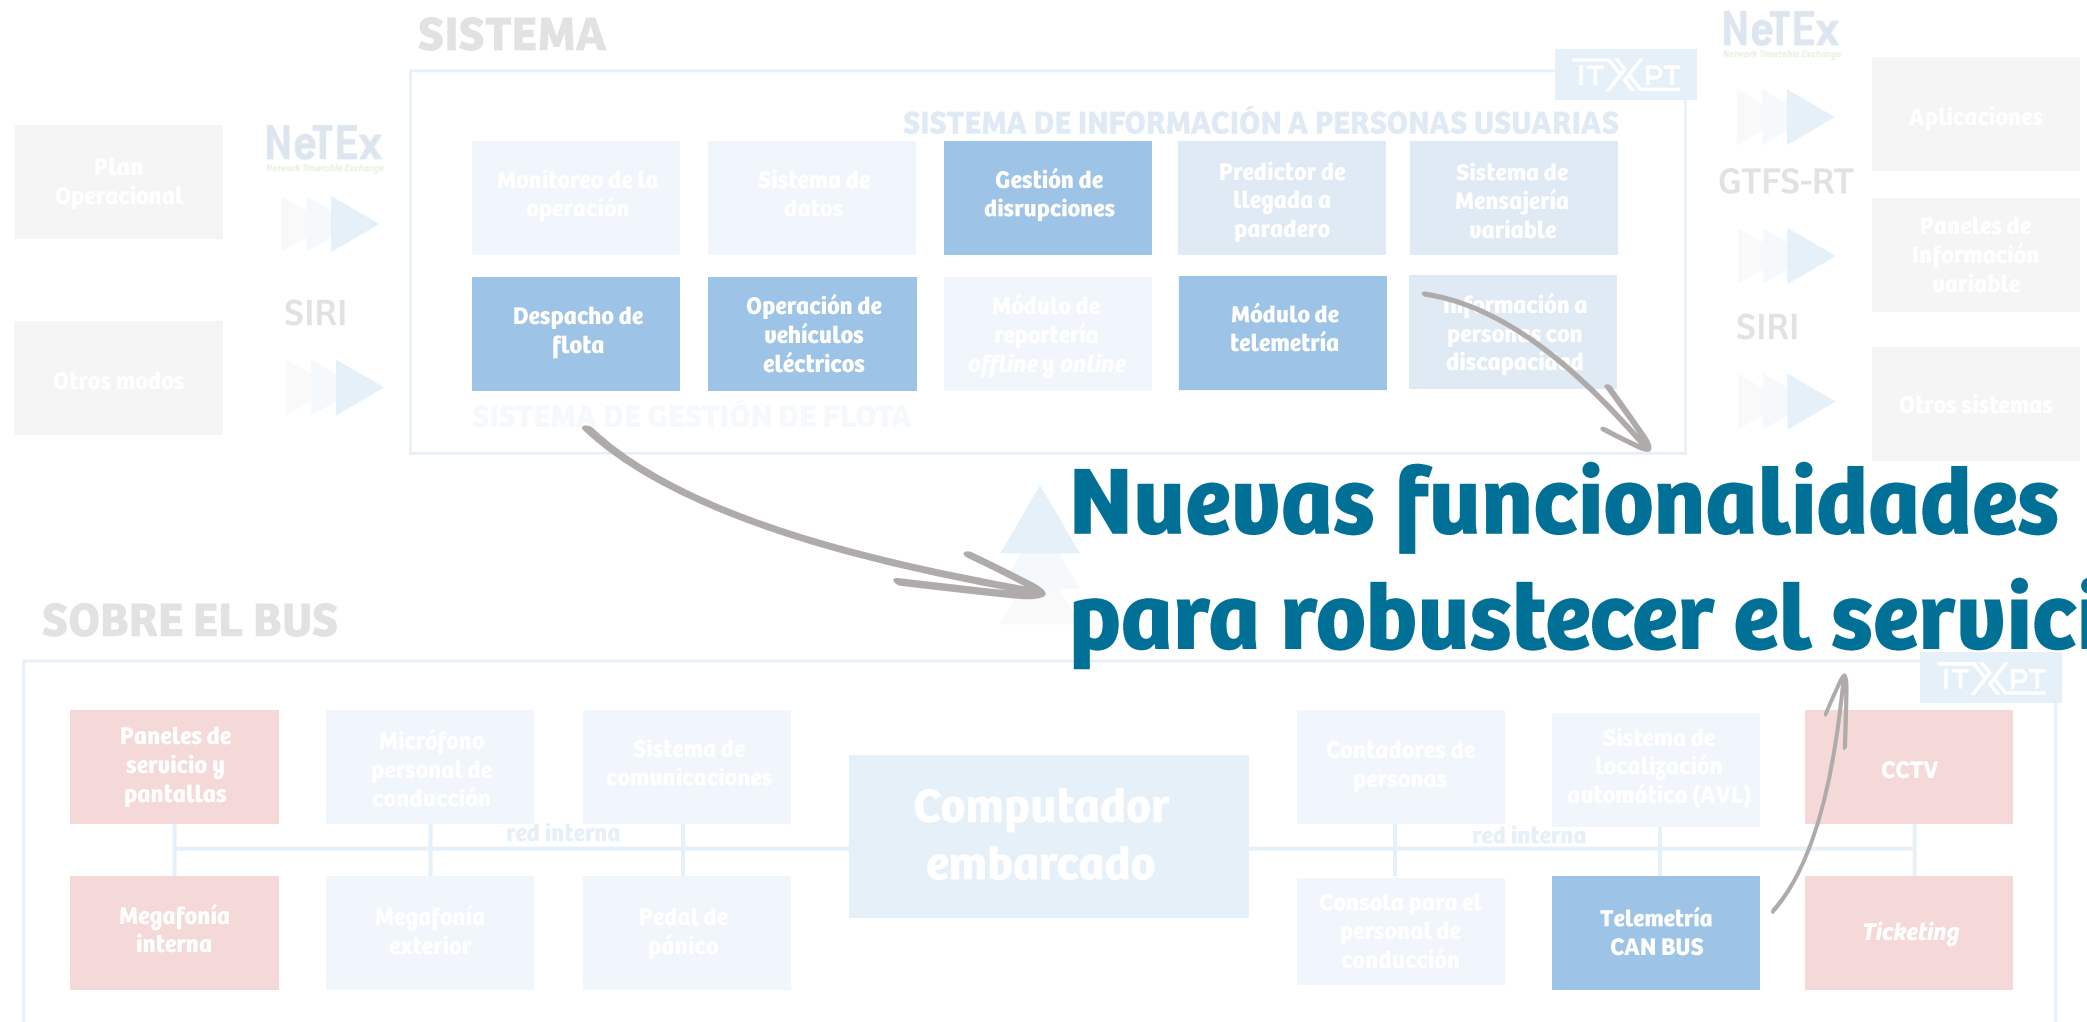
SISTEMA

NeTEx
Network Timetable Exchange

ITXPT

SISTEMA DE INFORMACIÓN A PERSONAS USUARIAS

Plan Operacional

NeTEx
Network Timetable Exchange

SIRI

Otros modos

Monitoreo de la operación

Sistema de datos

Gestión de disrupciones

Predictor de llegada a paradero

Sistema de Mensajería variable

Despacho de flota

Operación de vehículos eléctricos

Módulo de reportería offline y online

Módulo de telemetría

Información a personas con discapacidad

SISTEMA DE GESTIÓN DE FLOTA

GTFS-RT

SIRI

Aplicaciones

Paneles de Información variable

Otros sistemas

Nuevas funcionalidades para robustecer el servici

SOBRE EL BUS

ITXPT

Paneles de servicio y pantallas

Micrófono personal de conducción

Sistema de comunicaciones

red interna

Computador embarcado

Contadores de personas

Sistema de localización automática (AVL)

red interna

CCTV

Megafonía interna

Megafonía exterior

Pedal de pánico

Consola para el personal de conducción

Telemetría CAN BUS

Ticketing